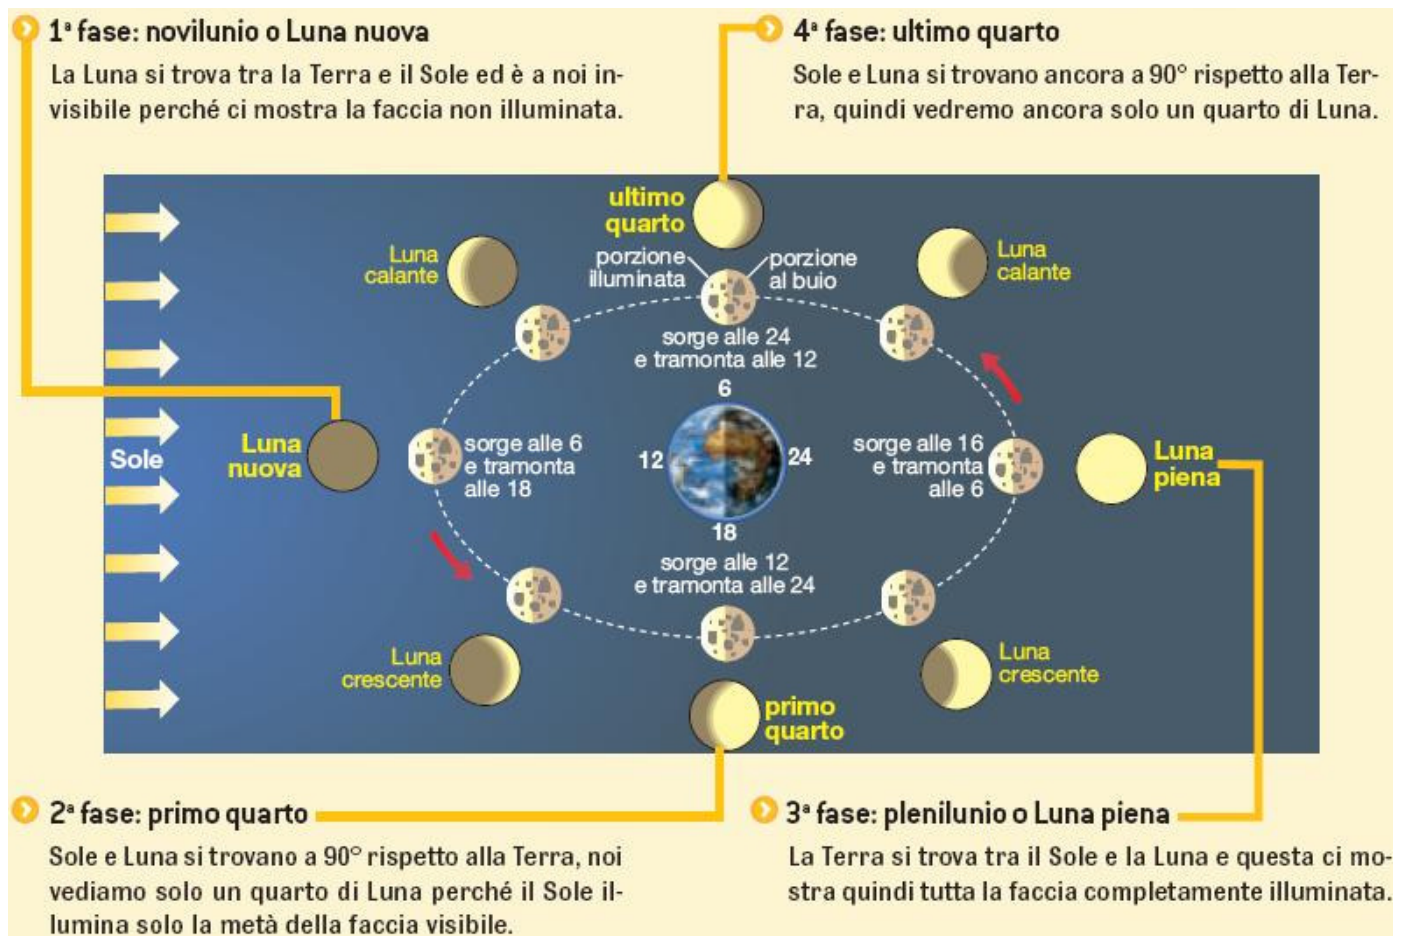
1ª fase: novilunio o Luna nuova
La Luna si trova tra la Terra e il Sole ed è a noi invisibile perché ci mostra la faccia non illuminata.

4ª fase: ultimo quarto
Sole e Luna si trovano ancora a 90° rispetto alla Terra, quindi vedremo ancora solo un quarto di Luna.

ultimo quarto

Luna calante

porzione illuminata

porzione al buio

Luna calante

sorge alle 24 e tramonta alle 12

6

Sole

Luna nuova

sorge alle 6 e tramonta alle 18

12

24

sorge alle 16 e tramonta alle 6

Luna piena

18

sorge alle 12 e tramonta alle 24

Luna crescente

Luna crescente

primo quarto

2ª fase: primo quarto
Sole e Luna si trovano a 90° rispetto alla Terra, noi vediamo solo un quarto di Luna perché il Sole illumina solo la metà della faccia visibile.

3ª fase: plenilunio o Luna piena
La Terra si trova tra il Sole e la Luna e questa ci mostra quindi tutta la faccia completamente illuminata.